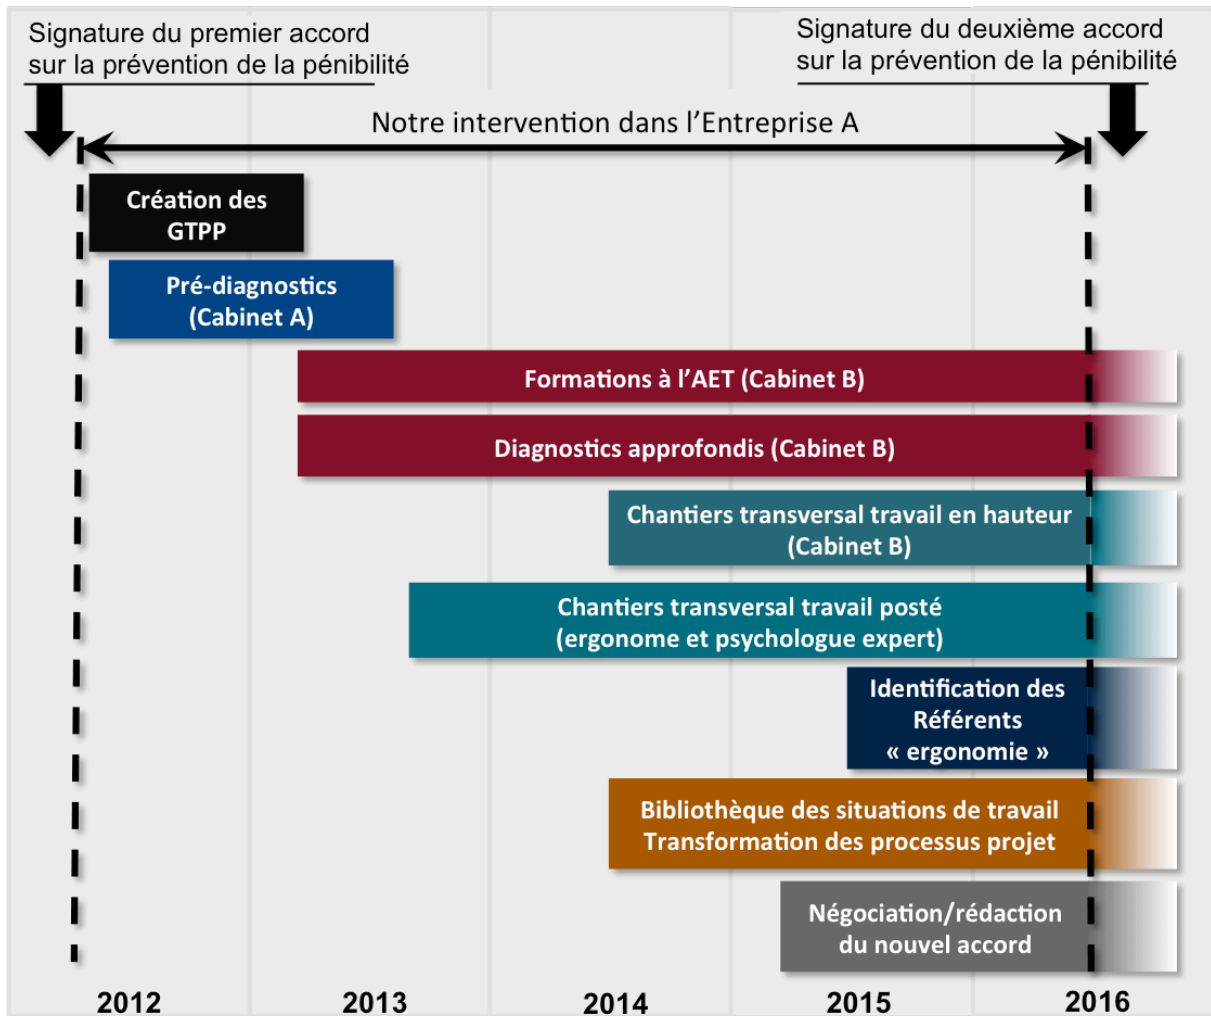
Signature du premier accord sur la prévention de la pénibilité

Signature du deuxième accord sur la prévention de la pénibilité

Notre intervention dans l'Entreprise A

Création des GTPP

Pré-diagnostics (Cabinet A)

Formations à l'AET (Cabinet B)

Diagnostics approfondis (Cabinet B)

Chantiers transversal travail en hauteur (Cabinet B)

Chantiers transversal travail posté (ergonome et psychologue expert)

Identification des Référents « ergonomie »

Bibliothèque des situations de travail Transformation des processus projet

Négociation/rédaction du nouvel accord

2012

2013

2014

2015

2016